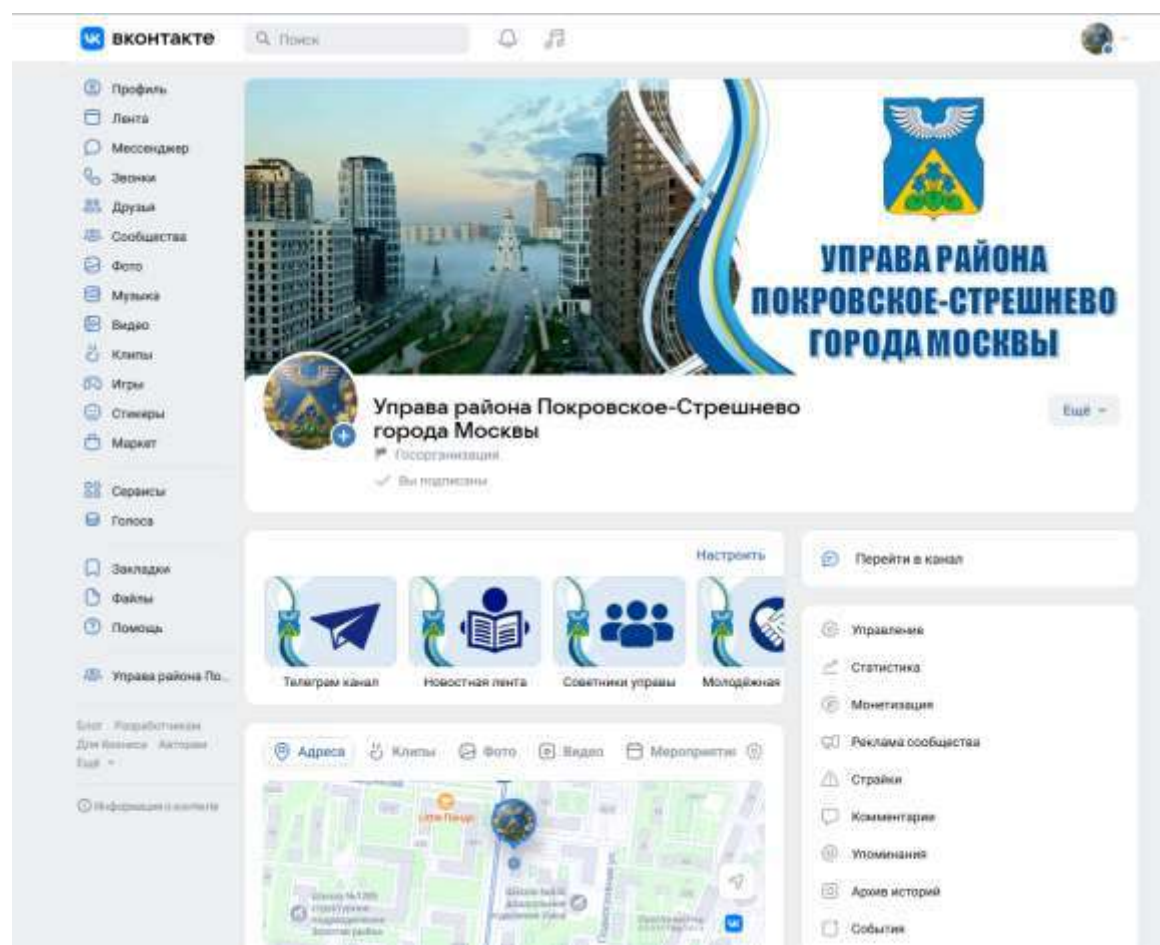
ВКОНТАКТЕ

Поиск

Профиль
Лента
Мессенджер
Звонки
Друзья
Сообщества
Фото
Музыка
Видео
Клипы
Игры
Стикеры
Маркет

Сервисы
Голоса

Закладки
Файлы
Помощь

Управа района По...

Блог Разработчикам Для бизнеса Авторам Ещё

Информация о контенте

УПРАВА РАЙОНА ПОКРОВСКОЕ-СТРЕШНЕВО ГОРОДА МОСКВЫ

Управа района Покровское-Стрешнево города Москвы
Госорганизация
Вы подписаны

Ещё

Настроить

Телеграм канал
Новостная лента
Советники управы
Молодёжная

Адреса
Клипы
Фото
Видео
Мероприятия

Перейти в канал

Управление
Статистика
Монетизация
Реклама сообщества
Страйки
Комментарии
Упоминания
Архив историй
События